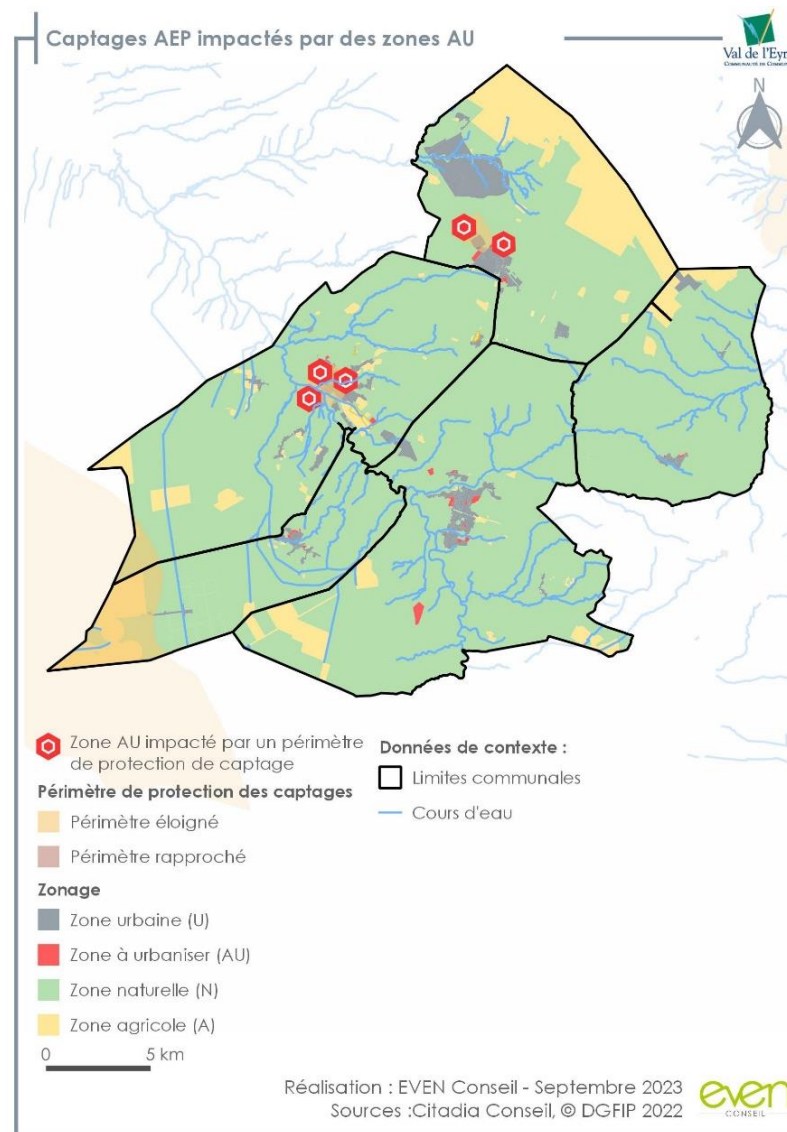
Captages AEP impactés par des zones AU

Val de l'Eyr

N

Zone AU impacté par un périmètre de protection de captage

Périmètre de protection des captages

Périmètre éloigné

Périmètre rapproché

Zonage

Zone urbaine (U)

Zone à urbaniser (AU)

Zone naturelle (N)

Zone agricole (A)

0 5 km

Données de contexte :

Limites communales

Cours d'eau

Réalisation : EVEN Conseil - Septembre 2023
Sources :Citadia Conseil, © DGFIP 2022

even
CONSEIL